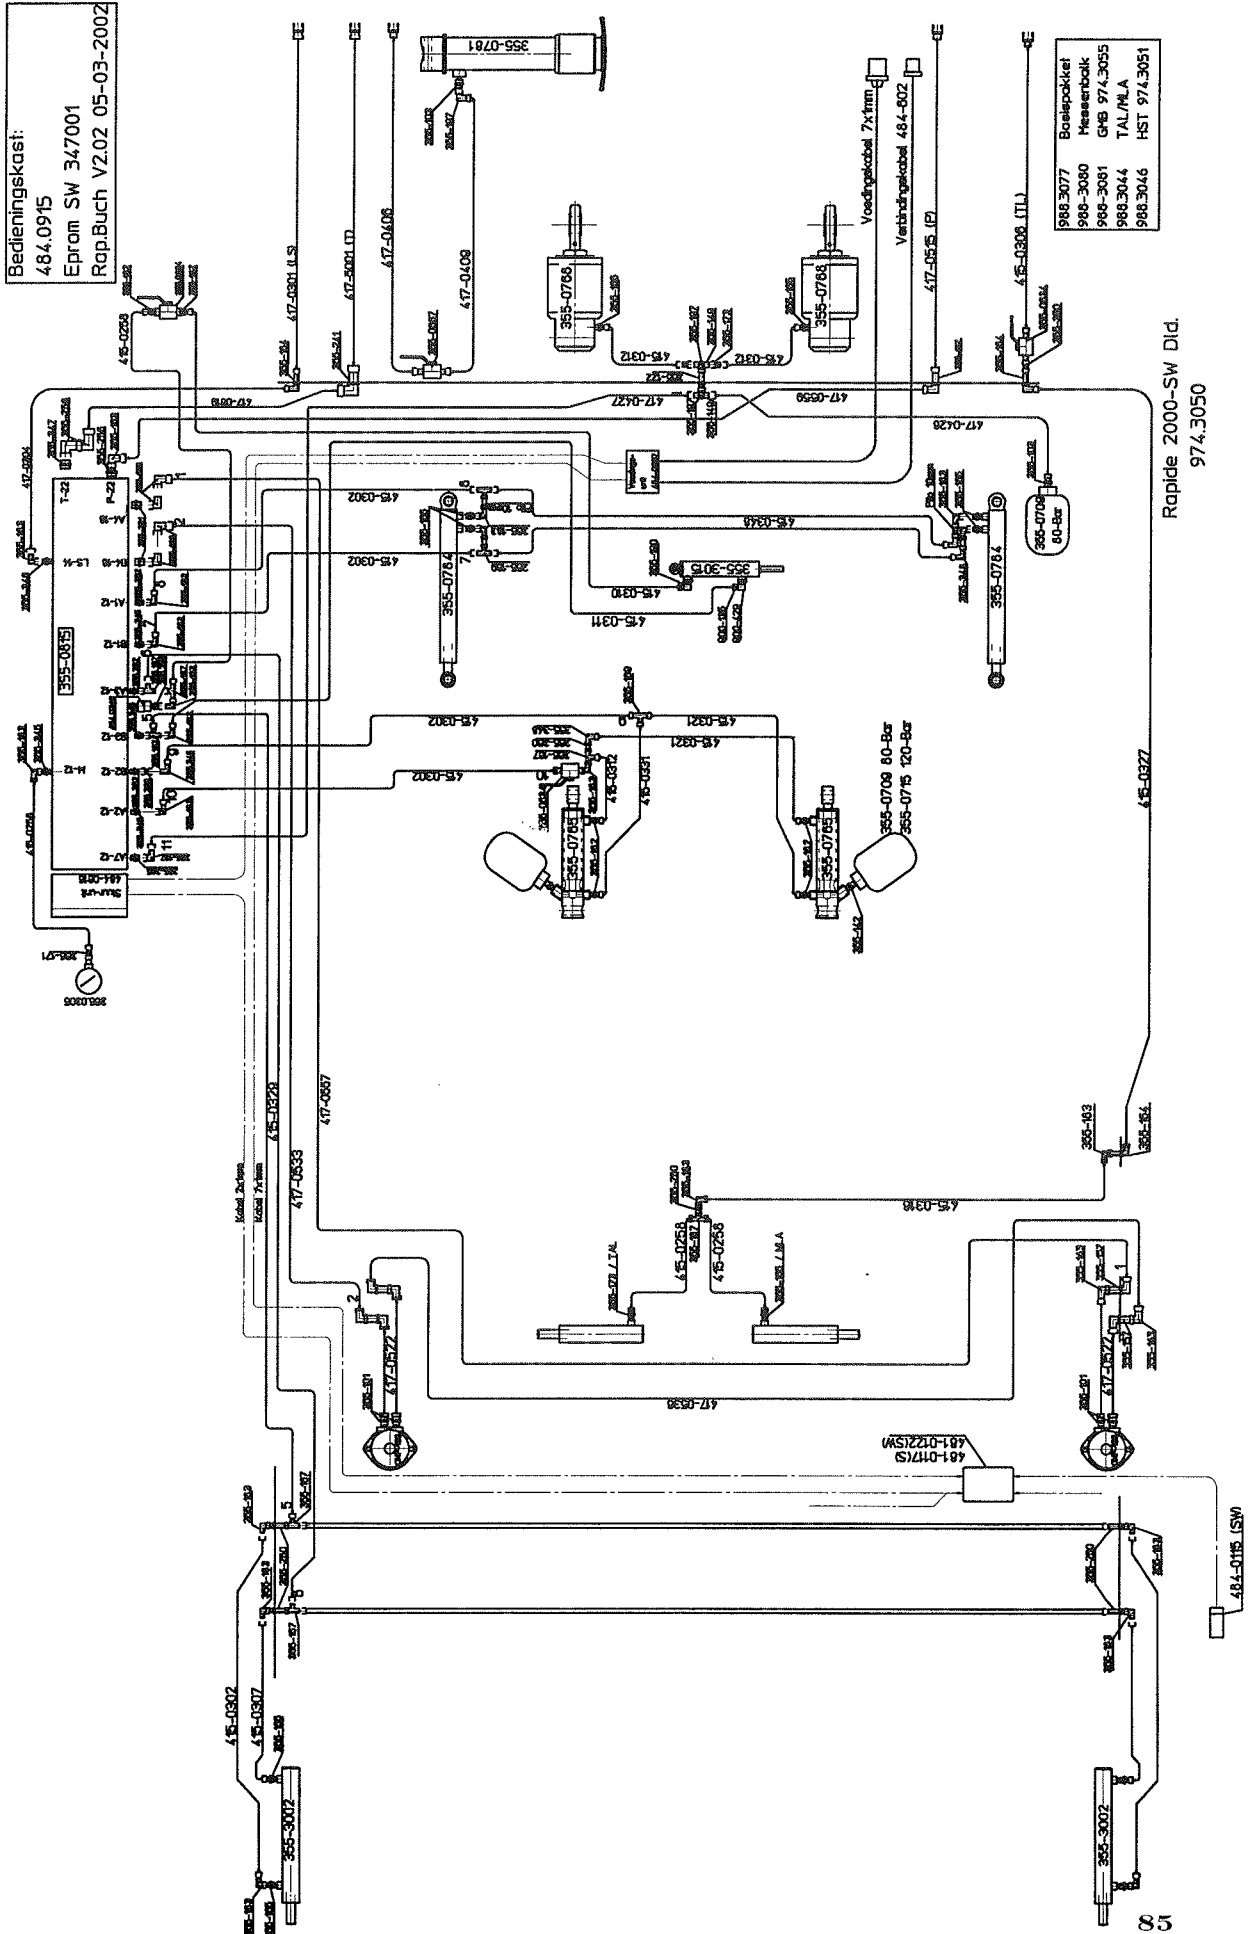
Bedieningskast:
484.0915
Eprom SW 347001
Rap.Buch V2.02 05-03-2002

| 988.3077 | Basispakket |
|---|---|
| 988-3080 | Messenbalk |
| 988-3081 | GMB 974.3055 |
| 988.3044 | TAL/MLA |
| 988.3046 | HST 974.3051 |

Rapide 2000-SW Dld.
974.3050

355-0781
355-0766
355-0768
Voedingskabel 7x1mm
Verbindingskabel 484-602
417-0301 (LS)
417-5001 (T)
417-0406
417-0409
417-0515 (P)
415-0306 (TL)
415-0258
415-0312
415-0312
417-0427
417-0559
417-0426
417-0304
417-0819
355-0815
T-22
P-22
A1-18
B4-18
LS-14
A1-12
B1-12
B3-12
A2-12
B2-12
A4-12
M-12
415-0302
415-0302
415-0302
415-0302
415-0346
355-0784
355-0784
355-3015
415-0310
415-0311
355-0709
80-Bar
415-0321
415-0321
415-0312
415-0331
355-0765
355-0765
355-0709 80-Bar
355-0715 120-Bar
415-0327
415-0256
355-271
355.0305
417-0557
415-0329
417-0533
Kabel 2x1mm
Kabel 7x1mm
415-0258
415-0258
415-0316
355-193
355-154
417-0522
417-0522
417-0536
481-0117(S)
481-0122(SW)
484-0115 (SW)
415-0302
415-0307
355-3002
355-3002
1
2
3
4
5
6
7
8
9
10
11
85